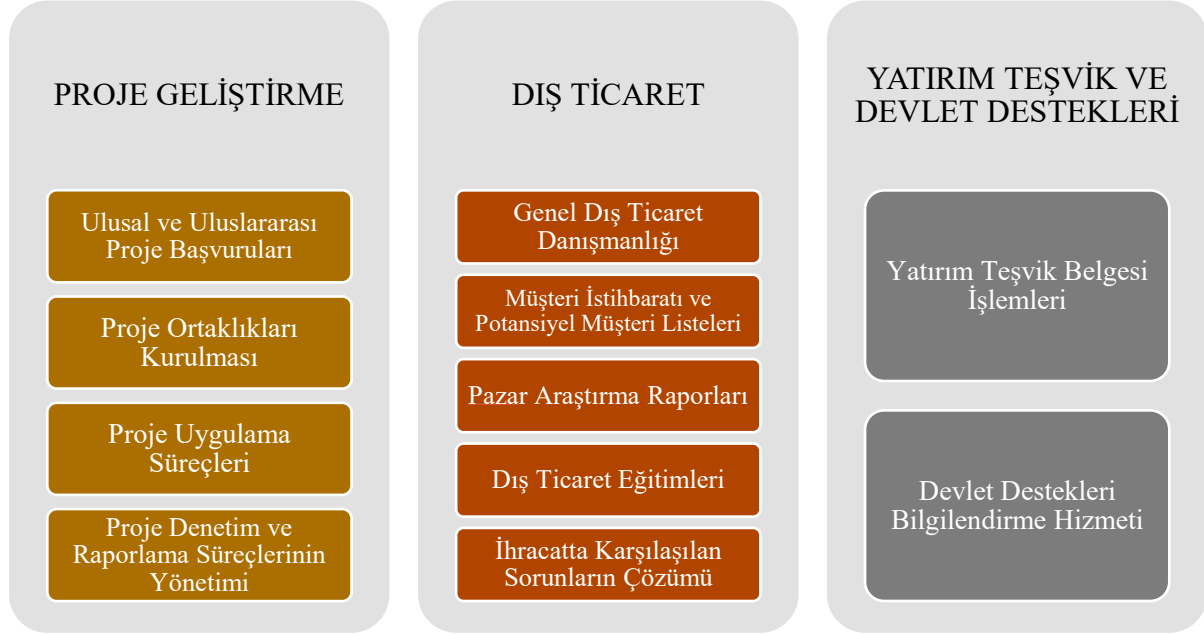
PROJE GELİŞTİRME

Ulusal ve Uluslararası Proje Başvuruları

Proje Ortaklıkları Kurulması

Proje Uygulama Süreçleri

Proje Denetim ve Raporlama Süreçlerinin Yönetimi

DIŞ TİCARET

Genel Dış Ticaret Danışmanlığı

Müşteri İstihbaratı ve Potansiyel Müşteri Listeleri

Pazar Araştırma Raporları

Dış Ticaret Eğitimleri

İhracatta Karşılaşılan Sorunların Çözümü

YATIRIM TEŞVİK VE DEVLET DESTEKLERİ

Yatırım Teşvik Belgesi İşlemleri

Devlet Destekleri Bilgilendirme Hizmeti